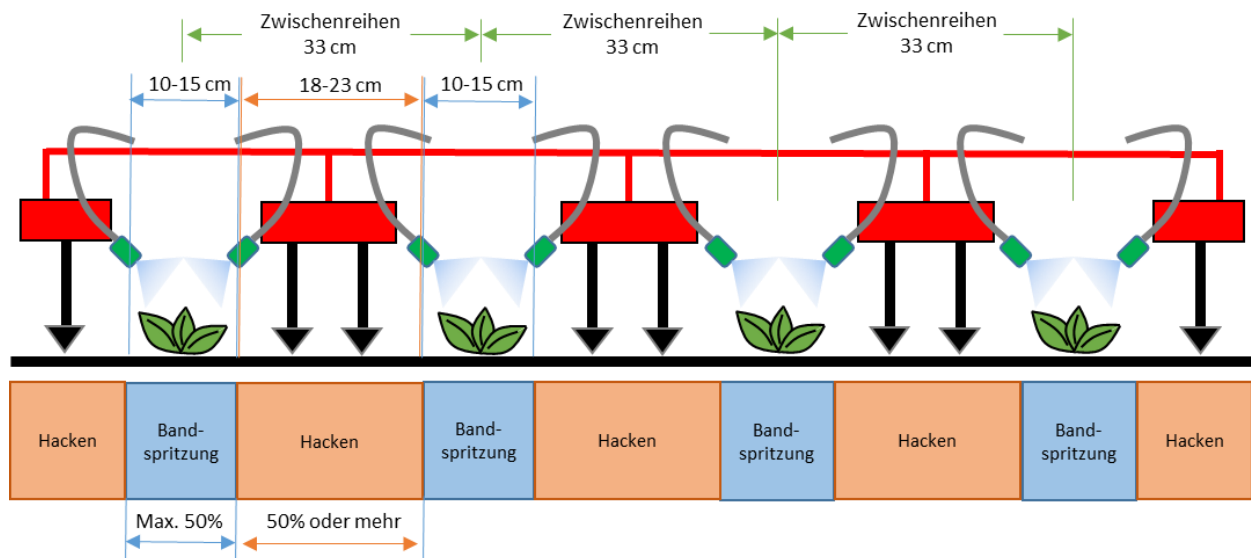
Zwischenreihen 33 cm

Zwischenreihen 33 cm

Zwischenreihen 33 cm

10-15 cm

18-23 cm

10-15 cm

| Hacken | Band-spritzung | Hacken | Band-spritzung | Hacken | Band-spritzung | Hacken | Band-spritzung | Hacken |
|---|---|---|---|---|---|---|---|---|

Max. 50%

50% oder mehr